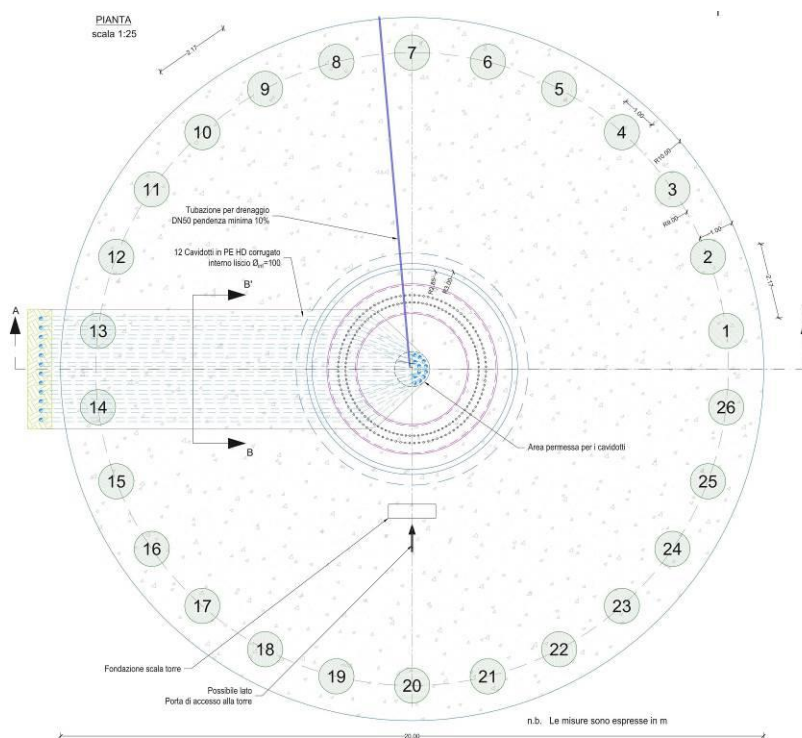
PIANTA
scala 1:25

2.17

1.00

R10.00

R9.00

1.00

2.17

7
8
6
9
5
10
4
11
3
12
2
13
1
14
26
15
25
16
24
17
23
18
22
19
21
20

Tubazione per drenaggio DN50 pendenza minima 10%

12 Cavidotti in PE HD corrugato interno liscio $Ø_{est}$=100

A

B'

B

Area permessa per i cavidotti

Fondazione scala torre

Possibile lato
Porta di accesso alla torre

n.b. Le misure sono espresse in m

20.00